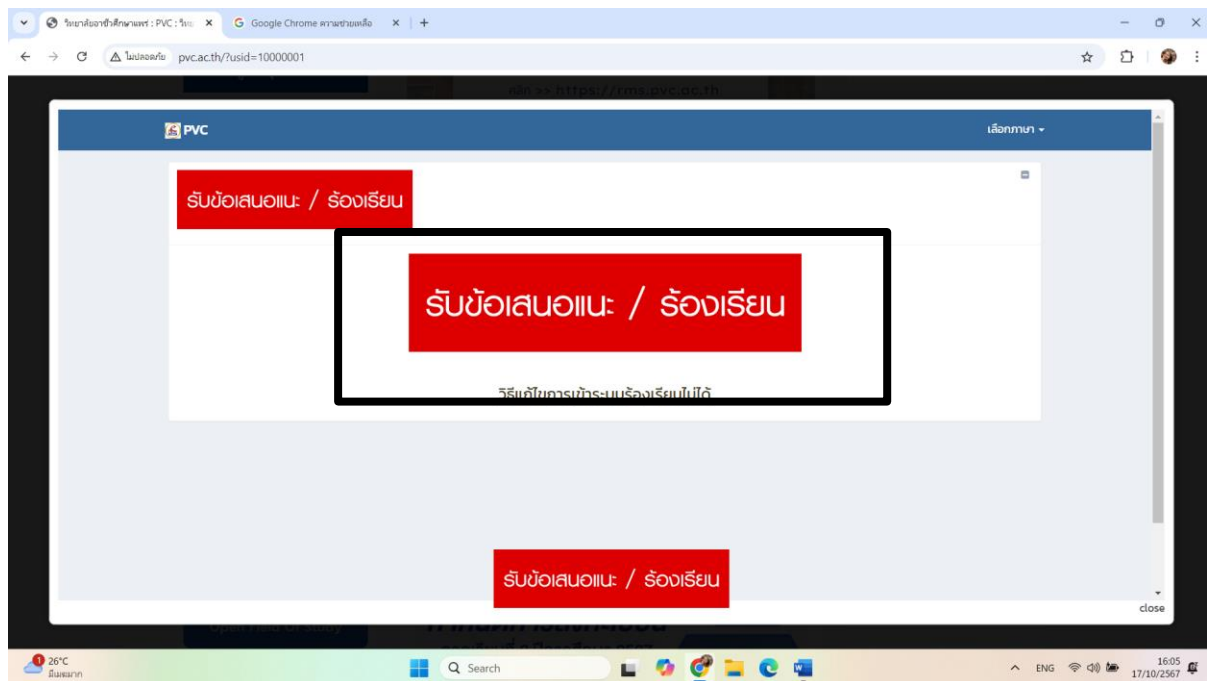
วิทยาลัยอาชีวศึกษาแพร่ : PVC : วิทย ×
Google Chrome ความช่วยเหลือ ×
+
ไม่ปลอดภัย pvc.ac.th/?usid=10000001

คลิก >> https://rms.pvc.ac.th

PVC
เลือกภาษา

รับข้อเสนอแนะ / ร้องเรียน

รับข้อเสนอแนะ / ร้องเรียน

วิธีแก้ไขการเข้าระบบร้องเรียนไม่ได้

รับข้อเสนอแนะ / ร้องเรียน

close

26°C
มีเมฆมาก
Search
ENG
16:05
17/10/2567